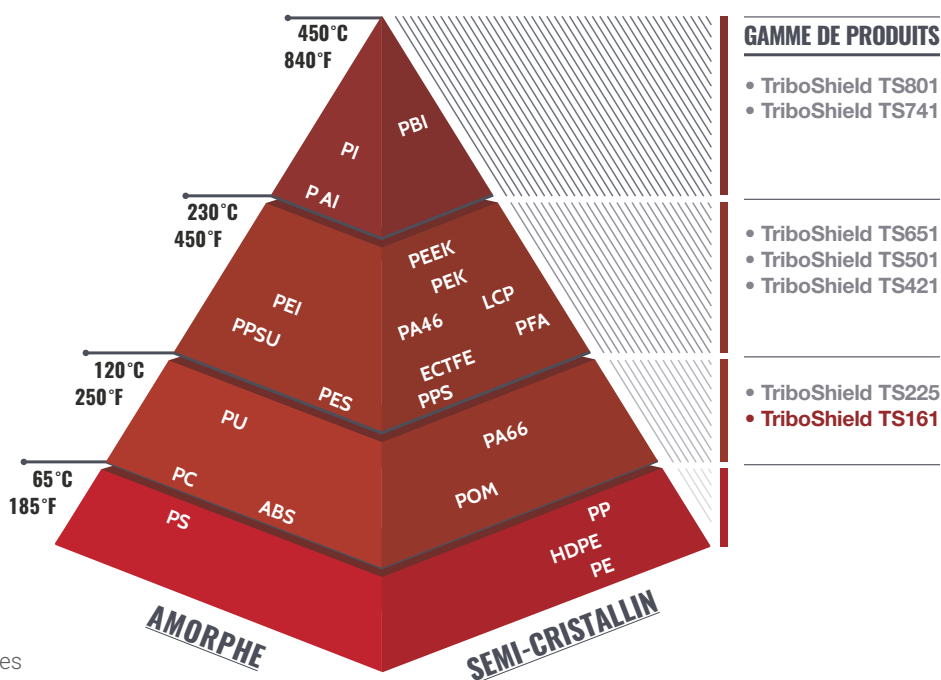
450°C
840°F

PI
PBI
P AI

230°C
450°F

PEEK
PEK
PEI
LCP
PPSU
PA46
PFA
ECTFE
PPS

120°C
250°F

PES
PU
PA66

65°C
185°F

PC
ABS
POM
PS
PP
HDPE
PE

AMORPHE
SEMI-CRISTALLIN

GAMME DE PRODUITS

• TriboShield TS801
• TriboShield TS741

• TriboShield TS651
• TriboShield TS501
• TriboShield TS421

• TriboShield TS225
• TriboShield TS161

es